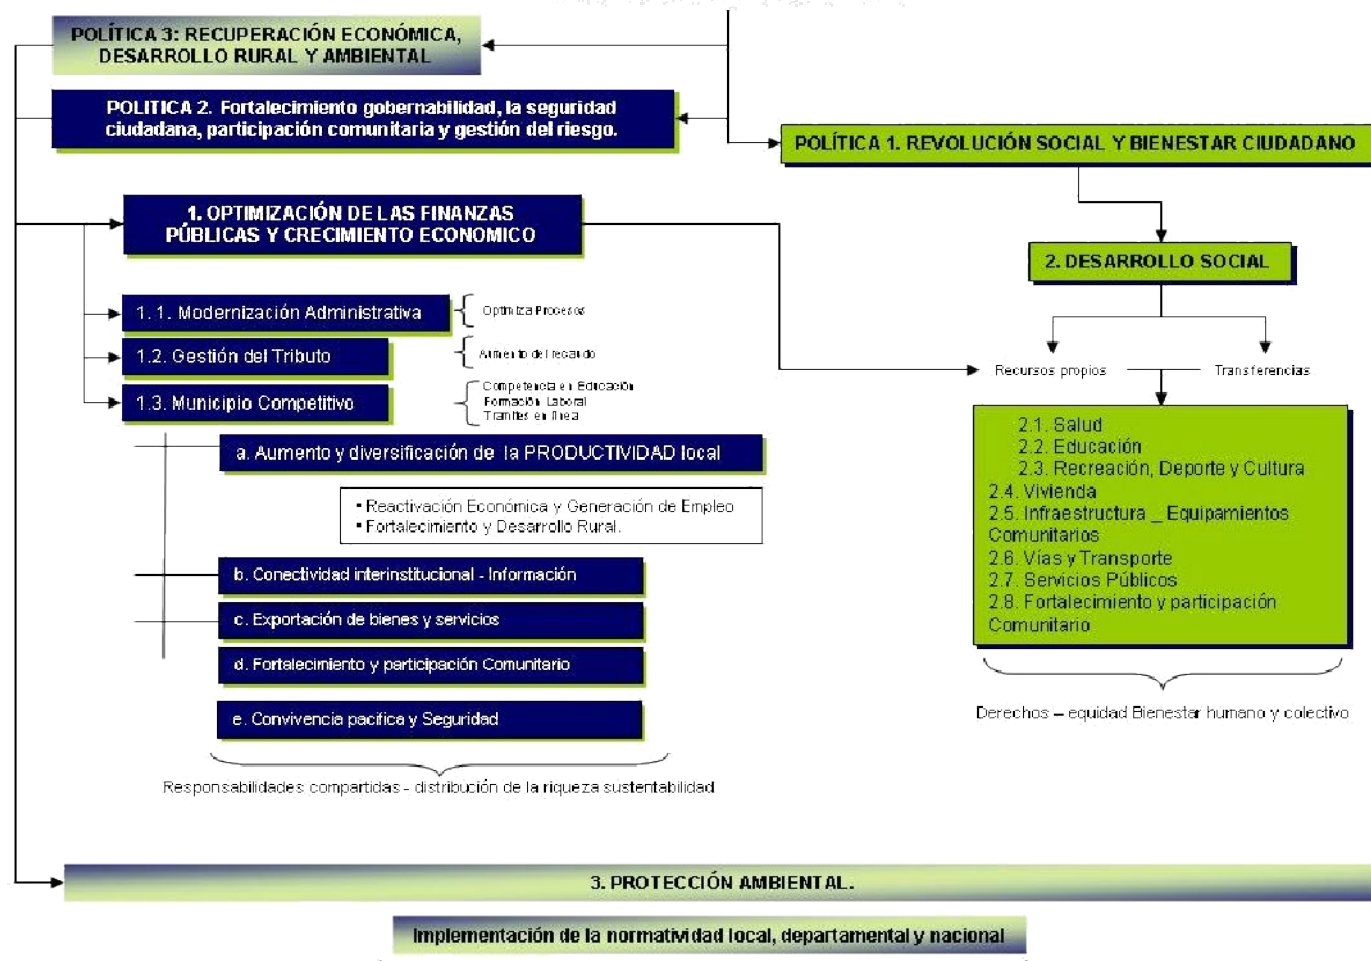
POLÍTICA 3: RECUPERACIÓN ECONÓMICA, DESARROLLO RURAL Y AMBIENTAL

POLITICA 2. Fortalecimiento gobernabilidad, la seguridad ciudadana, participación comunitaria y gestión del riesgo.

POLÍTICA 1. REVOLUCIÓN SOCIAL Y BIENESTAR CIUDADANO

1. OPTIMIZACIÓN DE LAS FINANZAS PÚBLICAS Y CRECIMIENTO ECONOMICO

2. DESARROLLO SOCIAL

1.1. Modernización Administrativa

Optimiza Procesos

1.2. Gestión del Tributo

Aumento del recaudo

1.3. Municipio Competitivo

Competencia en Educación
Formación Laboral
Tramites en línea

Recursos propios

Transferencias

2.1. Salud
2.2. Educación
2.3. Recreación, Deporte y Cultura
2.4. Vivienda
2.5. Infraestructura _ Equipamientos Comunitarios
2.6. Vías y Transporte
2.7. Servicios Públicos
2.8. Fortalecimiento y participación Comunitario

a. Aumento y diversificación de la PRODUCTIVIDAD local

• Reactivación Económica y Generación de Empleo
• Fortalecimiento y Desarrollo Rural.

b. Conectividad interinstitucional - Información

c. Exportación de bienes y servicios

d. Fortalecimiento y participación Comunitario

e. Convivencia pacifica y Seguridad

Derechos – equidad Bienestar humano y colectivo

Responsabilidades compartidas - distribución de la riqueza sustentabilidad

3. PROTECCIÓN AMBIENTAL.

Implementación de la normatividad local, departamental y nacional